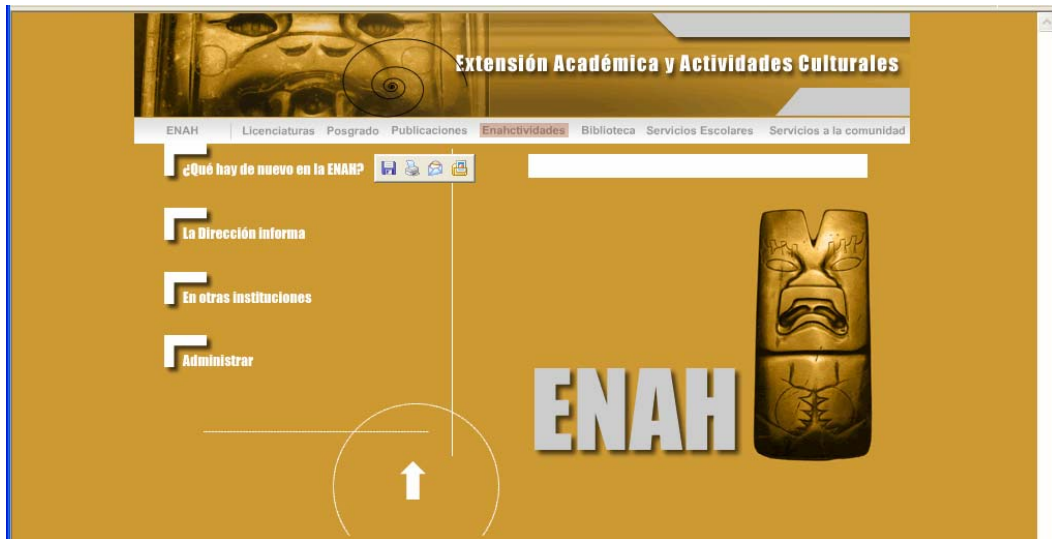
Extensión Académica y Actividades Culturales

ENAH | Licenciaturas Posgrado Publicaciones Enahctividades Biblioteca Servicios Escolares Servicios a la comunidad

¿Qué hay de nuevo en la ENAH?

La Dirección informa

En otras instituciones

Administrar

ENAH